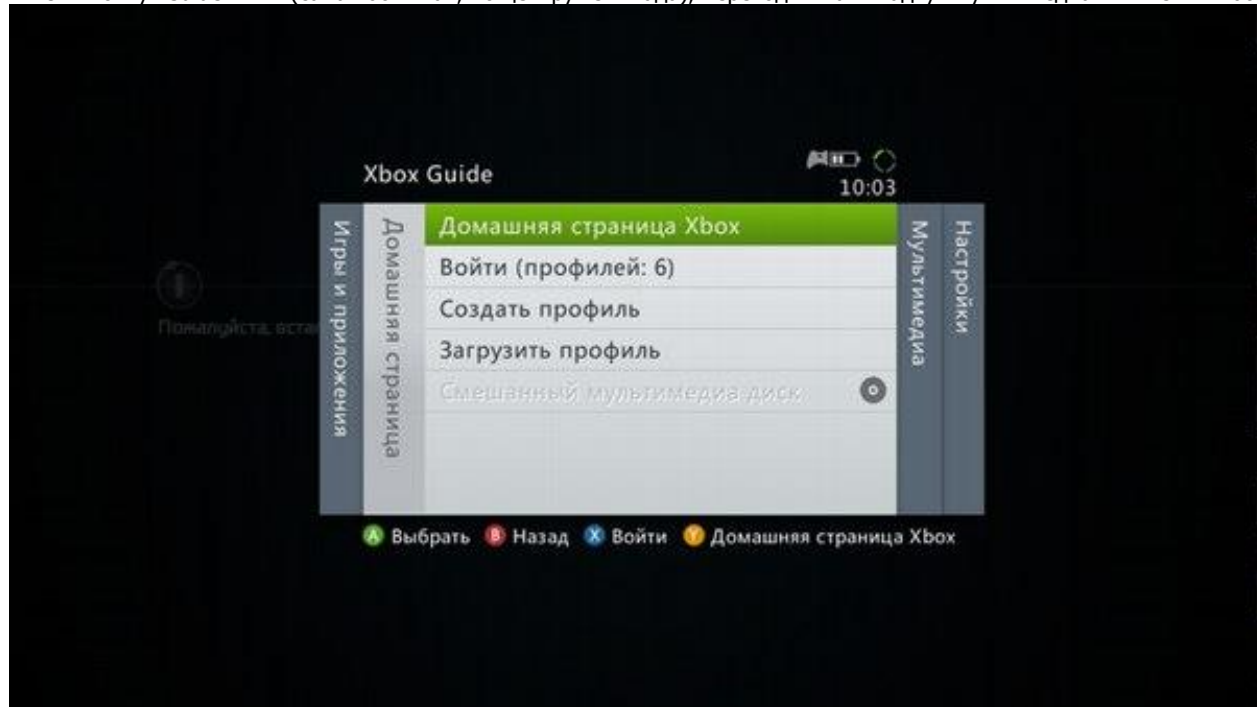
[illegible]

Xbox Guide
10:03

Игры и приложения
Домашняя страница

Домашняя страница Xbox
Войти (профилей: 6)
Создать профиль
Загрузить профиль
Смешанный мультимедиа-диск

Мультимедиа
Настройки

Пожалуйста, вста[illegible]

A Выбрать B Назад X Войти Y Домашняя страница Xbox